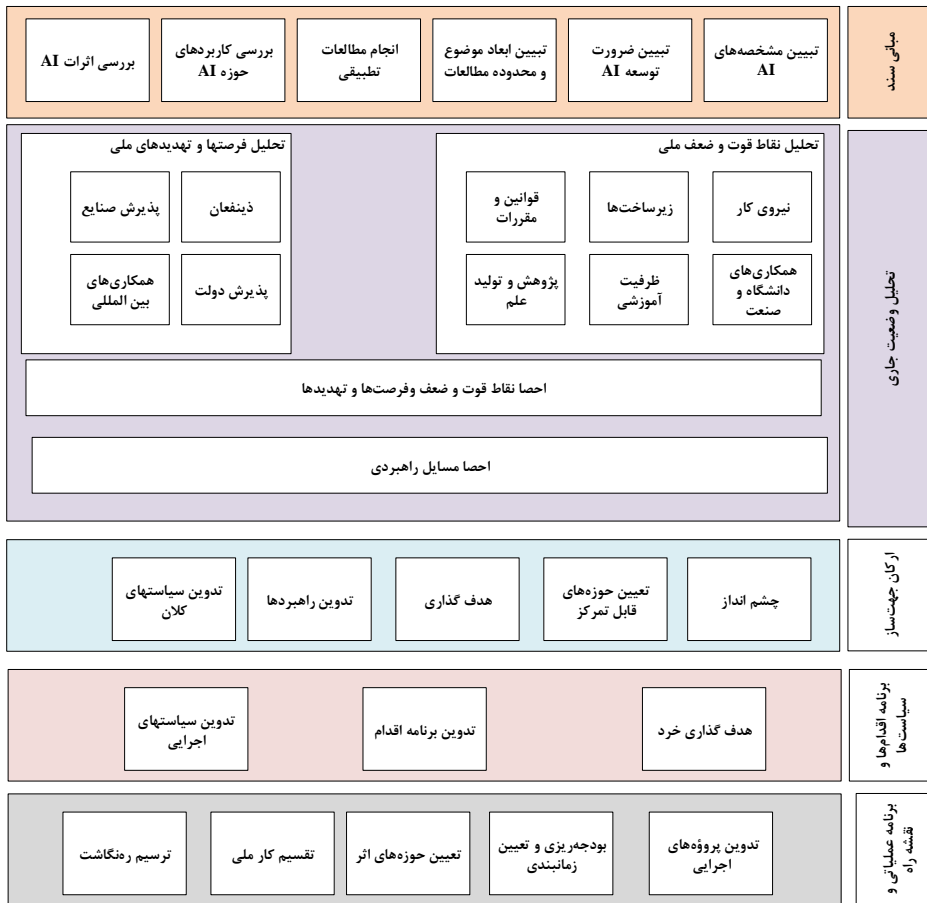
مبانی سند

تبیین مشخصه‌های AI

تبیین ضرورت توسعه AI

تبیین ابعاد موضوع و محدوده مطالعات

انجام مطالعات تطبیقی

بررسی کاربردهای حوزه AI

بررسی اثرات AI

تحلیل وضعیت جاری

تحلیل نقاط قوت و ضعف ملی

نیروی کار

زیرساخت‌ها

قوانین و مقررات

همکاری‌های دانشگاه و صنعت

ظرفیت آموزشی

پژوهش و تولید علم

تحلیل فرصتها و تهدیدهای ملی

ذینفعان

پذیرش صنایع

پذیرش دولت

همکاری‌های بین المللی

احصا نقاط قوت و ضعف وفرصت‌ها و تهدیدها

احصا مسایل راهبردی

ارکان جهت‌ساز

چشم انداز

تعیین حوزه‌های قابل تمرکز

هدف گذاری

تدوین راهبردها

تدوین سیاستهای کلان

برنامه اقدام‌ها و سیاست‌ها

هدف گذاری خرد

تدوین برنامه اقدام

تدوین سیاستهای اجرایی

برنامه عملیاتی و نقشه راه

تدوین پروژه‌های اجرایی

بودجه‌ریزی و تعیین زمانبندی

تعیین حوزه‌های اثر

تقسیم کار ملی

ترسیم رنگاشت